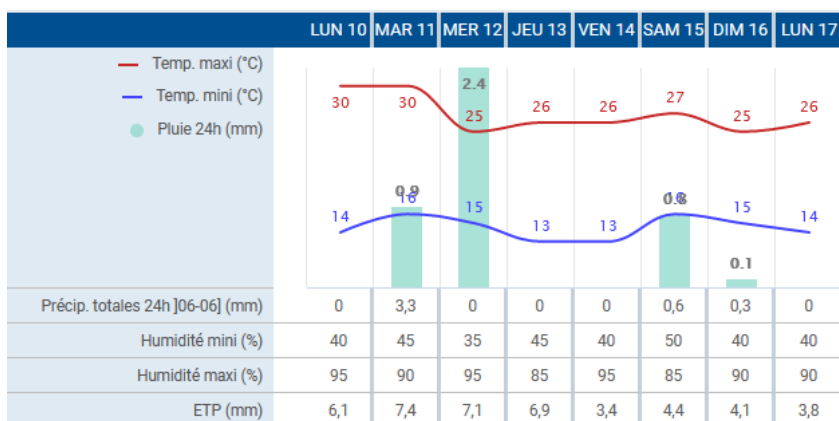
| | LUN 10 | MAR 11 | MER 12 | JEU 13 | VEN 14 | SAM 15 | DIM 16 | LUN 17 |
|---|---|---|---|---|---|---|---|---|
| Temp. maxi (°C) | 30 | 30 | 25 | 26 | 26 | 27 | 25 | 26 |
| Temp. mini (°C) | 14 | 16 | 15 | 13 | 13 | 16 | 15 | 14 |
| Pluie 24h (mm) | | 0.9 | 2.4 | | | 0.8 | 0.1 | |
| Précip. totales 24h ]06-06] (mm) | 0 | 3,3 | 0 | 0 | 0 | 0,6 | 0,3 | 0 |
| Humidité mini (%) | 40 | 45 | 35 | 45 | 40 | 50 | 40 | 40 |
| Humidité maxi (%) | 95 | 90 | 95 | 85 | 95 | 85 | 90 | 90 |
| ETP (mm) | 6,1 | 7,4 | 7,1 | 6,9 | 3,4 | 4,4 | 4,1 | 3,8 |